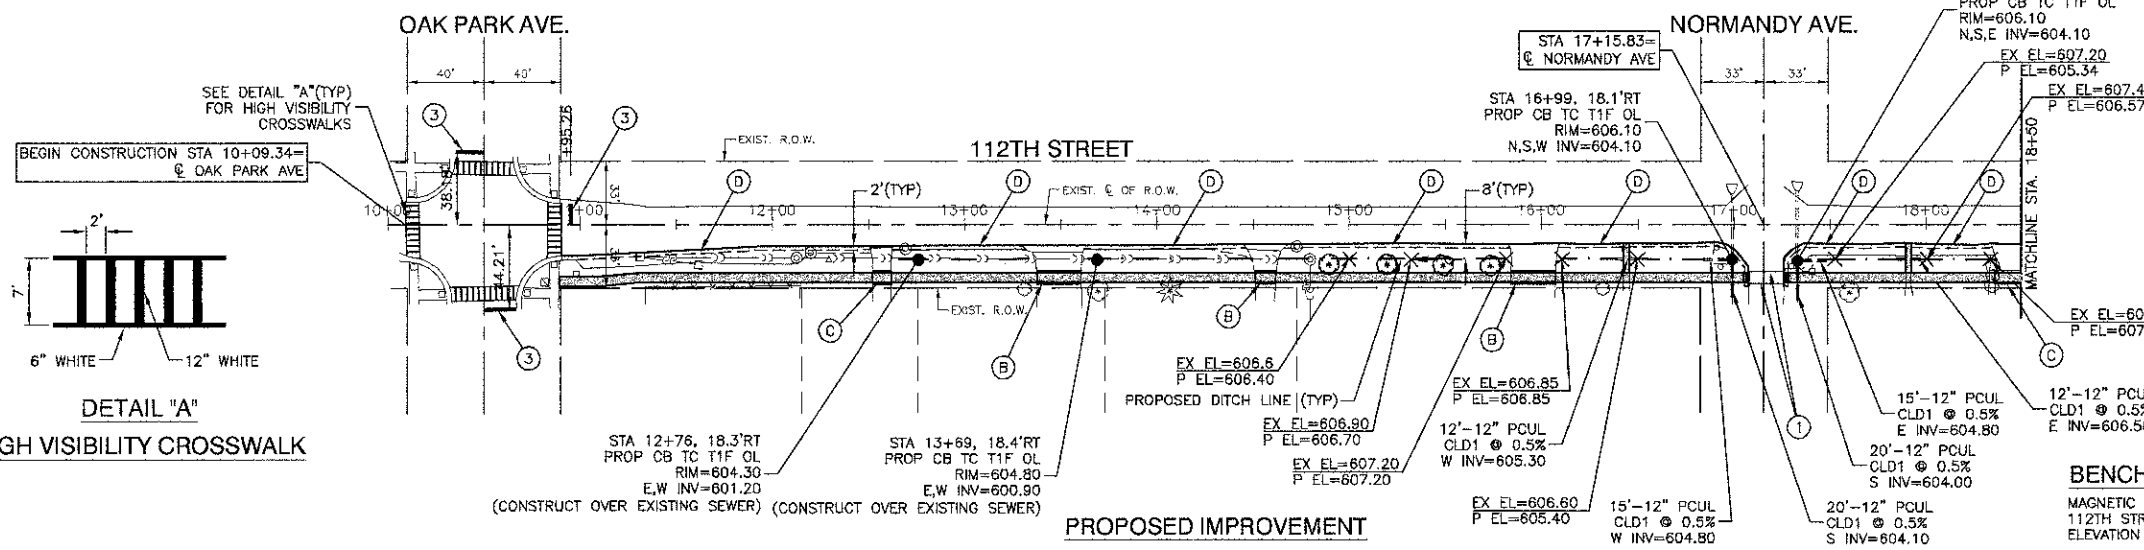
OAK PARK AVE.

40' 40'

SEE DETAIL "A"(TYP) FOR HIGH VISIBILITY CROSSWALKS

BEGIN CONSTRUCTION STA 10+09.34= ℄ OAK PARK AVE

③ ③ ③

38.18' 33' 44.21' 95.26

10+00 11+00 12+00 13+00 14+00 15+00 16+00 17+00 18+00

EXIST. R.O.W.

112TH STREET

2'(TYP)

EXIST. ℄ OF R.O.W.

8'(TYP)

Ⓓ Ⓓ Ⓓ Ⓓ Ⓓ Ⓓ Ⓓ

EXIST. R.O.W.

Ⓒ Ⓑ Ⓑ Ⓑ Ⓒ

2'

7'

6" WHITE 12" WHITE

DETAIL "A"

GH VISIBILITY CROSSWALK

STA 12+76, 18.3'RT PROP CB TC T1F OL RIM=604.30 E,W INV=601.20 (CONSTRUCT OVER EXISTING SEWER)

STA 13+69, 18.4'RT PROP CB TC T1F OL RIM=604.80 E,W INV=600.90 (CONSTRUCT OVER EXISTING SEWER)

PROPOSED IMPROVEMENT

EX EL=606.6 P EL=606.40

PROPOSED DITCH LINE (TYP)

EX EL=606.90 P EL=606.70

EX EL=607.20 P EL=607.20

EX EL=606.85 P EL=606.85

12'-12" PCUL CLD1 @ 0.5% W INV=605.30

EX EL=606.60 P EL=605.40

15'-12" PCUL CLD1 @ 0.5% W INV=604.80

STA 17+15.83= ℄ NORMANDY AVE

STA 16+99, 18.1'RT PROP CB TC T1F OL RIM=606.10 N,S,W INV=604.10

NORMANDY AVE.

33' 33'

①

PROP CB TC T1F OL RIM=606.10 N,S,E INV=604.10

EX EL=607.20 P EL=605.34

EX EL=607.4 P EL=606.57

MATCHLINE STA. 18+50

15'-12" PCUL CLD1 @ 0.5% E INV=604.80

20'-12" PCUL CLD1 @ 0.5% S INV=604.00

20'-12" PCUL CLD1 @ 0.5% S INV=604.10

EX EL=60 P EL=607

12'-12" PCU CLD1 @ 0.5 E INV=606.5

BENCH

MAGNETIC 112TH STR ELEVATION